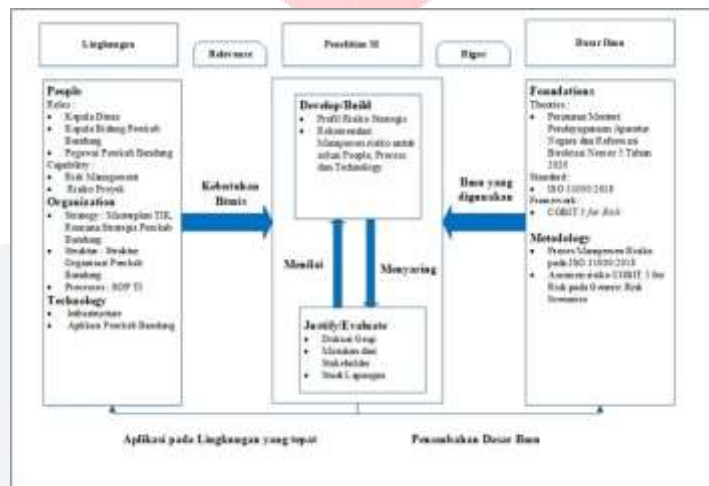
Lingkungan

Relevance

Penelitian SI

Rigor

Dasar Ilmu

People
Roles :
- Kepala Dinas
- Kepala Bidang Pemkab Bandung
- Pegawai Pemkab Bandung
Capability :
- Risk Management
- Risiko Proyek
Organization
- Strategy : Masterplan TIK, Rencana Strategis Pemkab Bandung
- Struktur : Struktur Organisasi Pemkab Bandung
- Processes : SOP TI
Technology
- Infrastructure
- Aplikasi Pemkab Bandung

Kebutuhan Bisnis

Develop/Build
- Profil Risiko Strategis
- Rekomendasi Manajemen risiko untuk aspek People, Process dan Technology

Menilai

Menyaring

Justify/Evaluate
- Diskusi Grup
- Masukan dari Stakeholder
- Studi Lapangan

Ilmu yang digunakan

Foundations
Theories :
- Peraturan Menteri Pendayagunaan Aparatur Negara dan Reformasi Birokrasi Nomor 5 Tahun 2020
Standard :
- ISO 31000:2018
Framework :
- COBIT 5 for Risk

Metodology
- Proses Manajemen Risiko pada ISO 31000:2018
- Asesmen risiko COBIT 5 for Risk pada Generic Risk Scenarios

Aplikasi pada Lingkungan yang tepat

Penambahan Dasar Ilmu